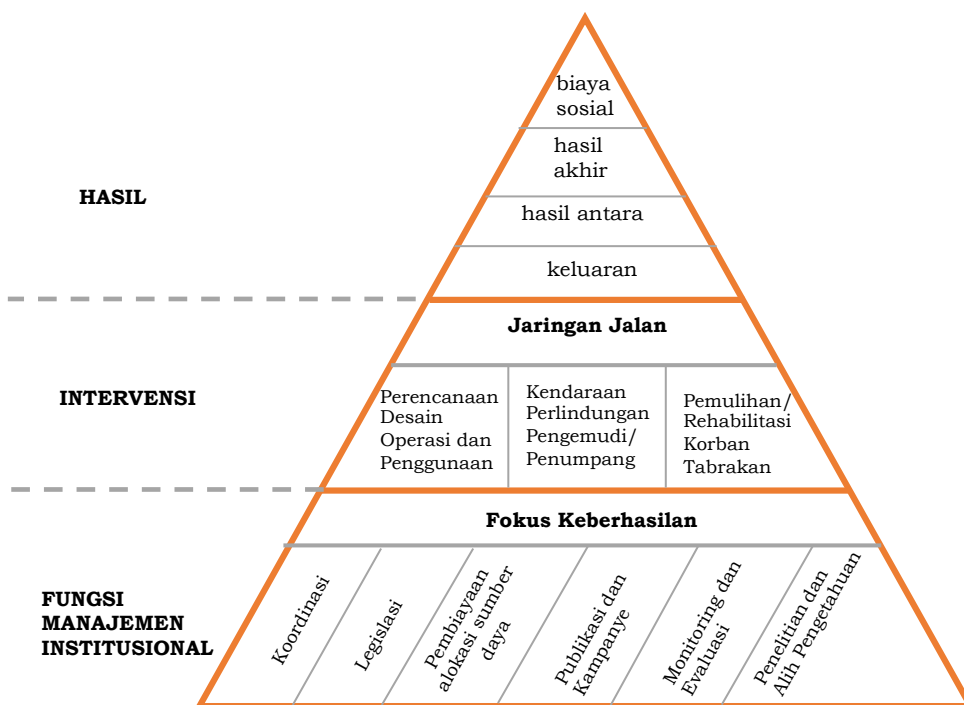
HASIL

biaya sosial

hasil akhir

hasil antara

keluaran

INTERVENSI

Jaringan Jalan

Perencanaan Desain Operasi dan Penggunaan

Kendaraan Perlindungan Pengemudi/ Penumpang

Pemulihan/ Rehabilitasi Korban Tabrakan

FUNGSI MANAJEMEN INSTITUSIONAL

Fokus Keberhasilan

Koordinasi

Legislasi

Pembiayaan alokasi sumber daya

Publikasi dan Kampanye

Monitoring dan Evaluasi

Penelitian dan Alih Pengetahuan